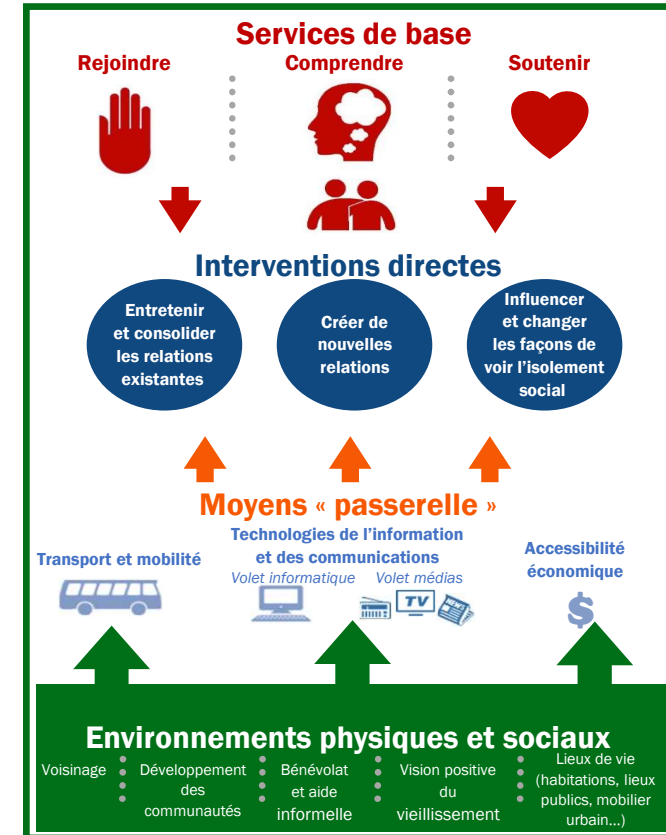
Services de base

Rejoindre

Comprendre

Soutenir

Interventions directes

Entretenir et consolider les relations existantes

Créer de nouvelles relations

Influencer et changer les façons de voir l'isolement social

Moyens « passerelle »

Transport et mobilité

Technologies de l'information et des communications

Volet informatique

Volet médias

TV

Accessibilité économique

$

Environnements physiques et sociaux

Voisinage

Développement des communautés

Bénévolat et aide informelle

Vision positive du vieillissement

Lieux de vie (habitations, lieux publics, mobilier urbain…)